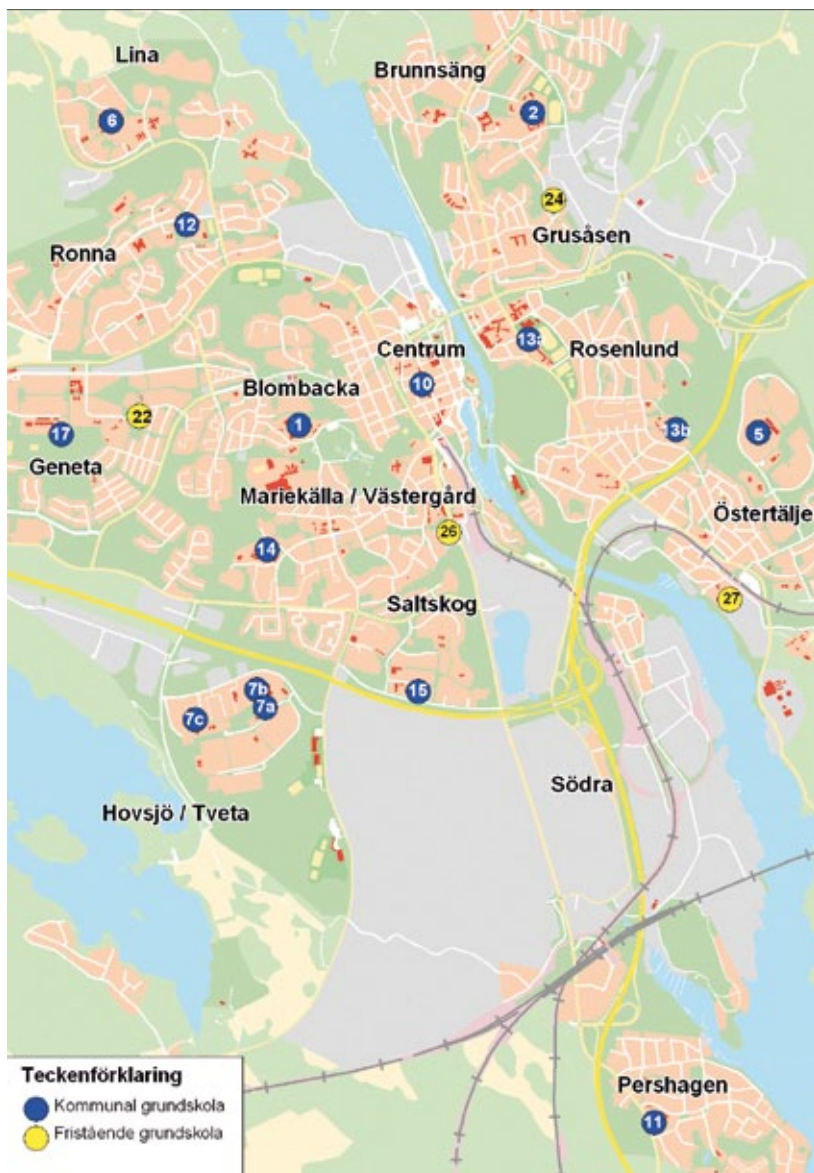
Lina
Brunnsäng
6
2
24
12
Grusåsen
Ronna
Centrum
13a
Rosenlund
Blombacka
10
22
1
13b
5
17
Geneta
Mariekälla / Västergård
Östertälje
26
14
27
Saltskog
7b
7a
15
7c
Södra
Hovsjö / Tveta
Teckenförklaring
Kommunal grundskola
Fristående grundskola
Pershagen
11